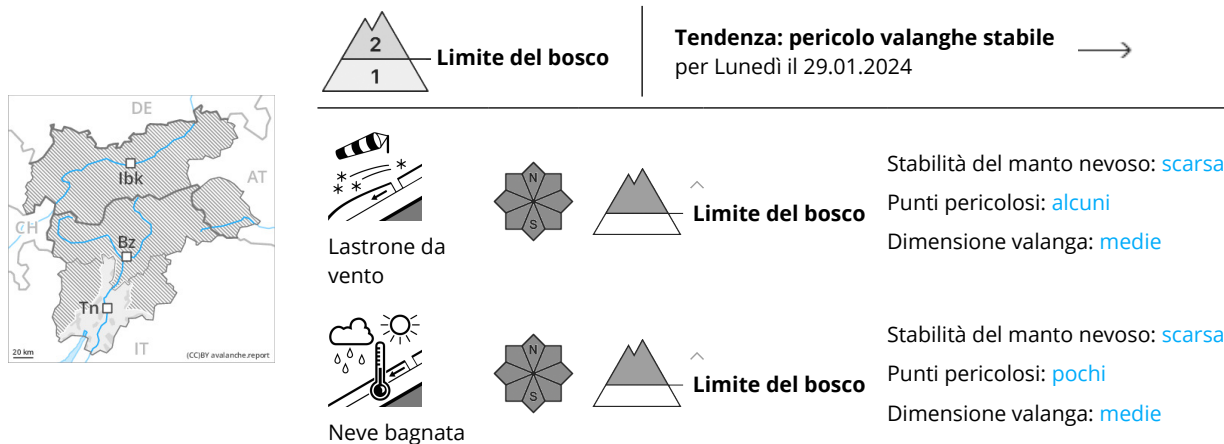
DE
AT
CH
Ibk
Bz
Tn
IT
20 km
(CC)BY avalanche.report

2
1
Limite del bosco

Tendenza: pericolo valanghe stabile
per Lunedì il 29.01.2024

N
S
Limite del bosco
Lastrone da vento
Stabilità del manto nevoso: scarsa
Punti pericolosi: alcuni
Dimensione valanga: medie

N
S
Limite del bosco
Neve bagnata
Stabilità del manto nevoso: scarsa
Punti pericolosi: pochi
Dimensione valanga: medie